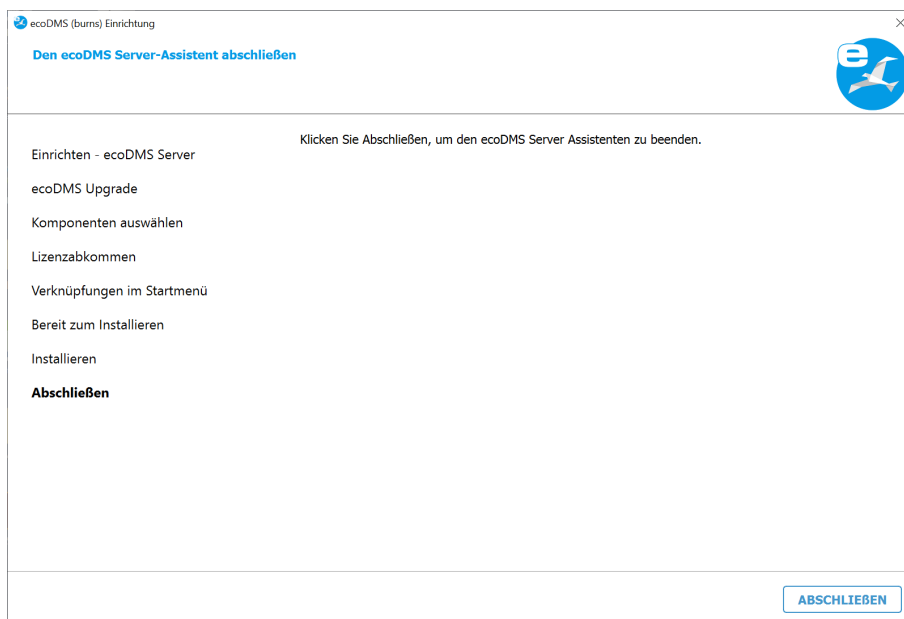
ecoDMS (burns) Einrichtung

Den ecoDMS Server-Assistent abschließen

Klicken Sie Abschließen, um den ecoDMS Server Assistenten zu beenden.

Einrichten - ecoDMS Server

ecoDMS Upgrade

Komponenten auswählen

Lizenzabkommen

Verknüpfungen im Startmenü

Bereit zum Installieren

Installieren

**Abschließen**

ABSCHLIEẞEN